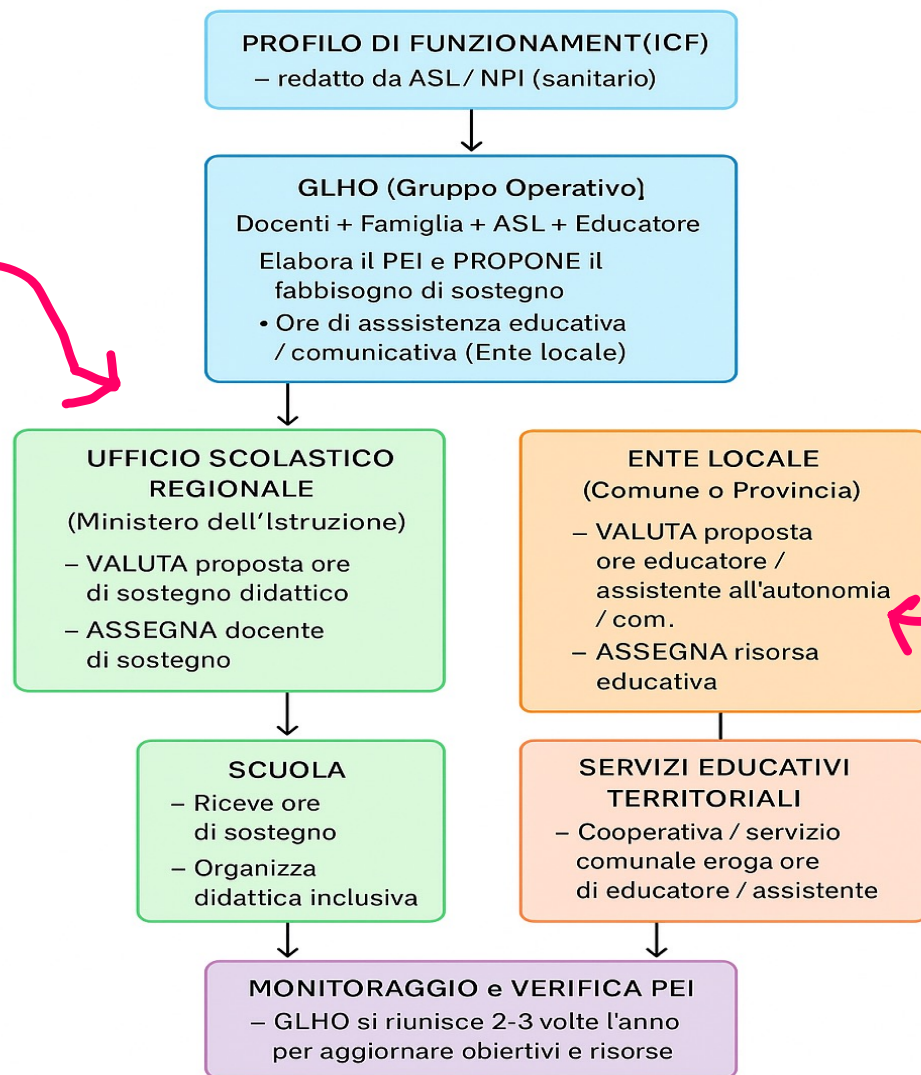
PROFILO DI FUNZIONAMENT(ICF)
– redatto da ASL/ NPI (sanitario)

GLHO (Gruppo Operativo]
Docenti + Famiglia + ASL + Educatore
Elabora il PEI e PROPONE il fabbisogno di sostegno
• Ore di asssistenza educativa / comunicativa (Ente locale)

UFFICIO SCOLASTICO REGIONALE
(Ministero dell'Istruzione)
– VALUTA proposta ore di sostegno didattico
– ASSEGNA docente di sostegno

ENTE LOCALE
(Comune o Provincia)
– VALUTA proposta ore educatore / assistente all'autonomia / com.
– ASSEGNA risorsa educativa

SCUOLA
– Riceve ore di sostegno
– Organizza didattica inclusiva

SERVIZI EDUCATIVI TERRITORIALI
– Cooperativa / servizio comunale eroga ore di educatore / assistente

MONITORAGGIO e VERIFICA PEI
– GLHO si riunisce 2-3 volte l'anno per aggiornare obiertivi e risorse